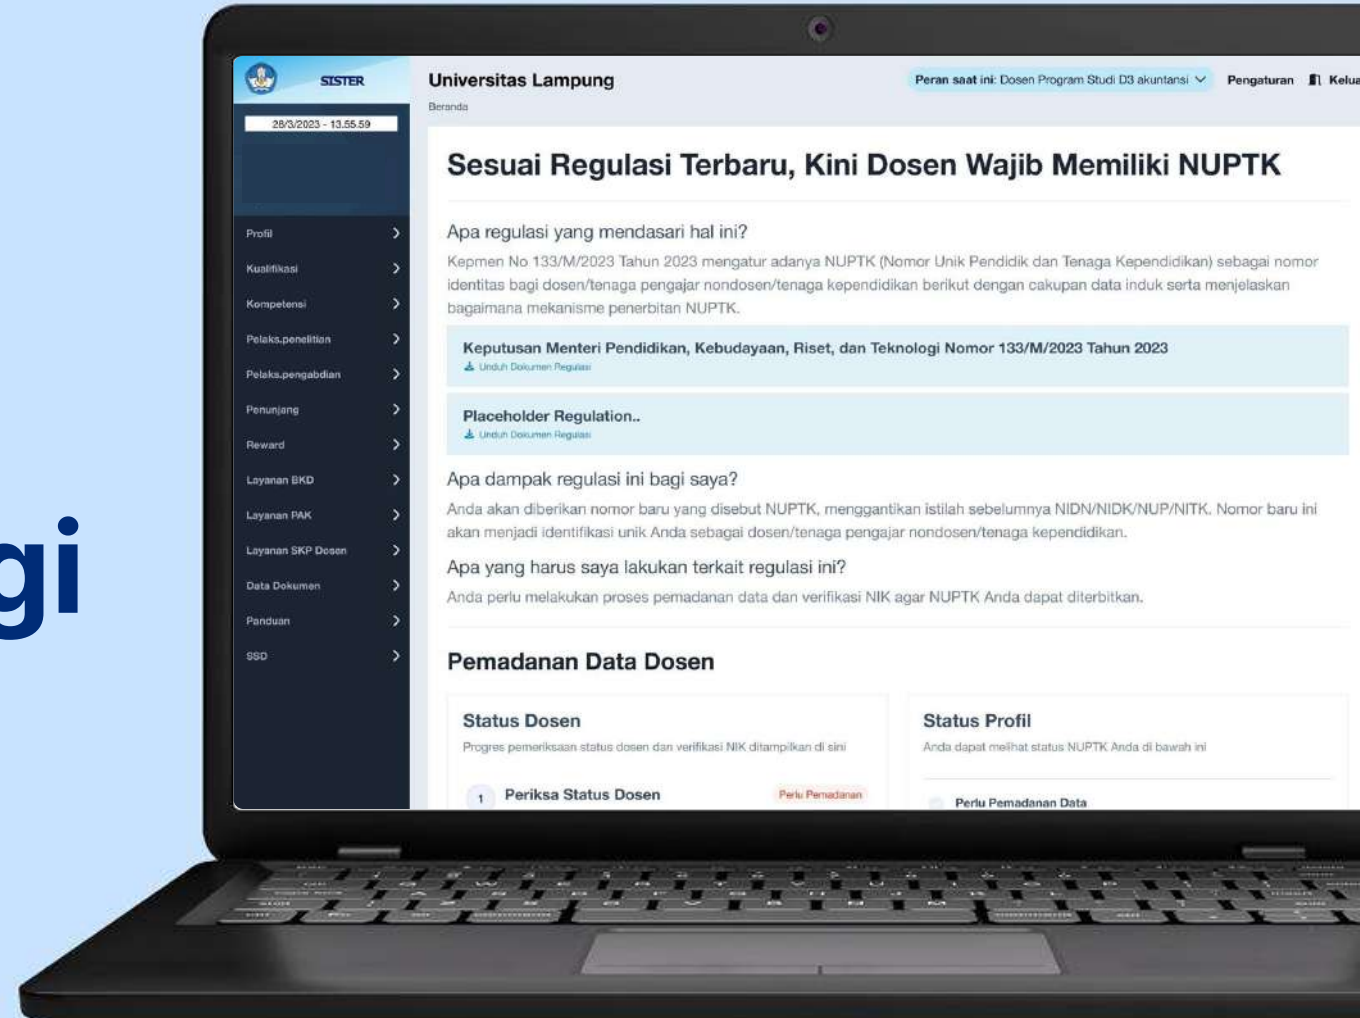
gi

SISTER

28/3/2023 - 13.55.59

Profil
Kualifikasi
Kompetensi
Pelaks.penelitian
Pelaks.pengabdian
Penunjang
Reward
Layanan BKD
Layanan PAK
Layanan SKP Dosen
Data Dokumen
Panduan
SSO

Universitas Lampung

Peran saat ini: Dosen Program Studi D3 akuntansi

Pengaturan

Kelua

Beranda

Sesuai Regulasi Terbaru, Kini Dosen Wajib Memiliki NUPTK

Apa regulasi yang mendasari hal ini?

Kepmen No 133/M/2023 Tahun 2023 mengatur adanya NUPTK (Nomor Unik Pendidik dan Tenaga Kependidikan) sebagai nomor identitas bagi dosen/tenaga pengajar nondosen/tenaga kependidikan berikut dengan cakupan data induk serta menjelaskan bagaimana mekanisme penerbitan NUPTK.

Keputusan Menteri Pendidikan, Kebudayaan, Riset, dan Teknologi Nomor 133/M/2023 Tahun 2023
Unduh Dokumen Regulasi

Placeholder Regulation..
Unduh Dokumen Regulasi

Apa dampak regulasi ini bagi saya?

Anda akan diberikan nomor baru yang disebut NUPTK, menggantikan istilah sebelumnya NIDN/NIDK/NUP/NITK. Nomor baru ini akan menjadi identifikasi unik Anda sebagai dosen/tenaga pengajar nondosen/tenaga kependidikan.

Apa yang harus saya lakukan terkait regulasi ini?

Anda perlu melakukan proses pemadanan data dan verifikasi NIK agar NUPTK Anda dapat diterbitkan.

Pemadanan Data Dosen

Status Dosen

Progres pemeriksaan status dosen dan verifikasi NIK ditampilkan di sini

1 Periksa Status Dosen

Perlu Pemadanan

Status Profil

Anda dapat melihat status NUPTK Anda di bawah ini

Perlu Pemadanan Data